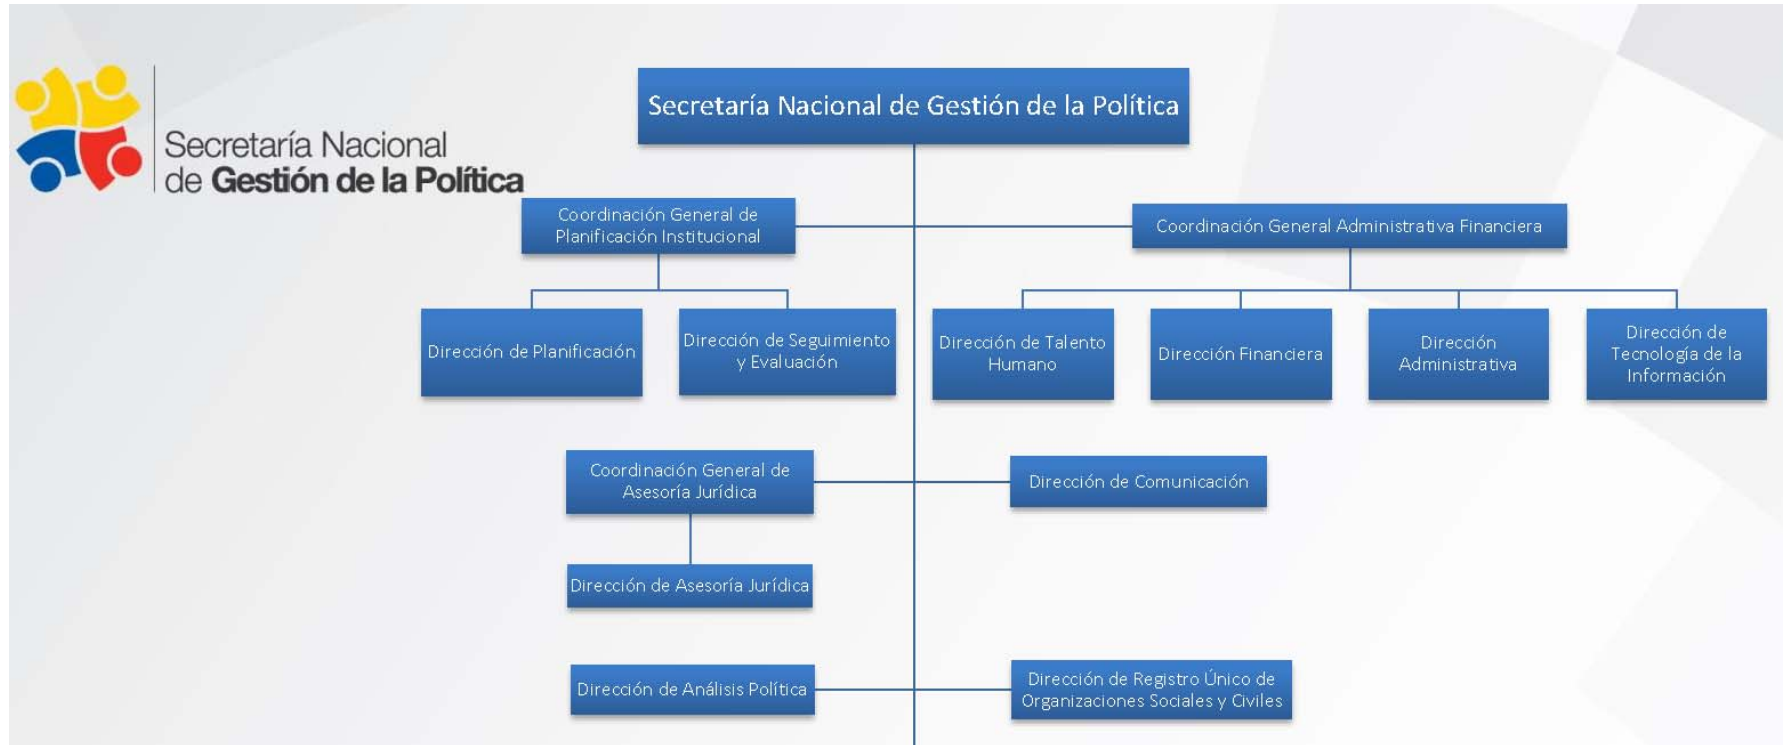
Secretaría Nacional
de Gestión de la Política

Secretaría Nacional de Gestión de la Política

Coordinación General de Planificación Institucional

Coordinación General Administrativa Financiera

Dirección de Planificación

Dirección de Seguimiento y Evaluación

Dirección de Talento Humano

Dirección Financiera

Dirección Administrativa

Dirección de Tecnología de la Información

Coordinación General de Asesoría Jurídica

Dirección de Comunicación

Dirección de Asesoría Jurídica

Dirección de Análisis Política

Dirección de Registro Único de Organizaciones Sociales y Civiles